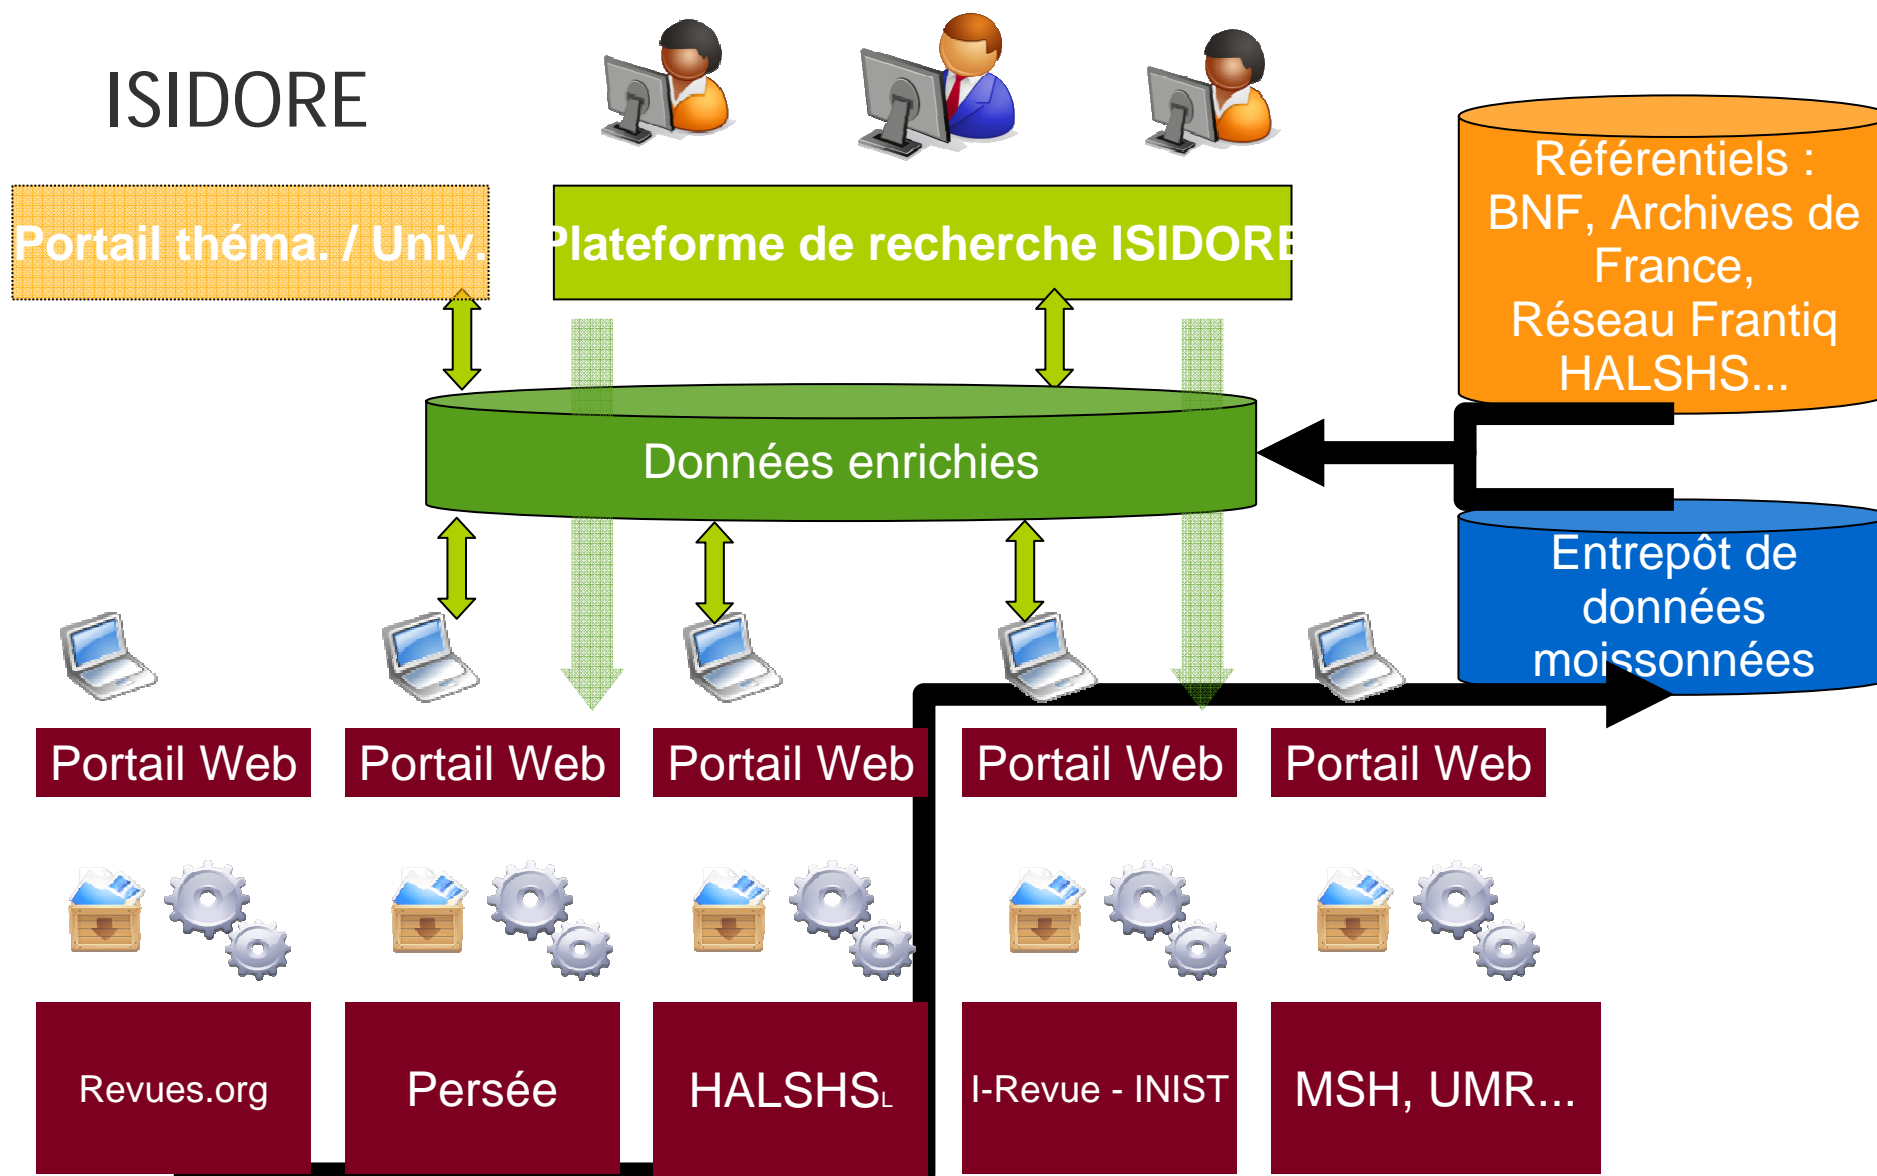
ISIDORE

Portail théma. / Univ.

Plateforme de recherche ISIDORE

Référentiels : BNF, Archives de France, Réseau Frantiq HALSHS...

Données enrichies

Entrepôt de données moissonnées

Portail Web

Portail Web

Portail Web

Portail Web

Portail Web

Revues.org

Persée

HALSHSL

I-Revue - INIST

MSH, UMR...